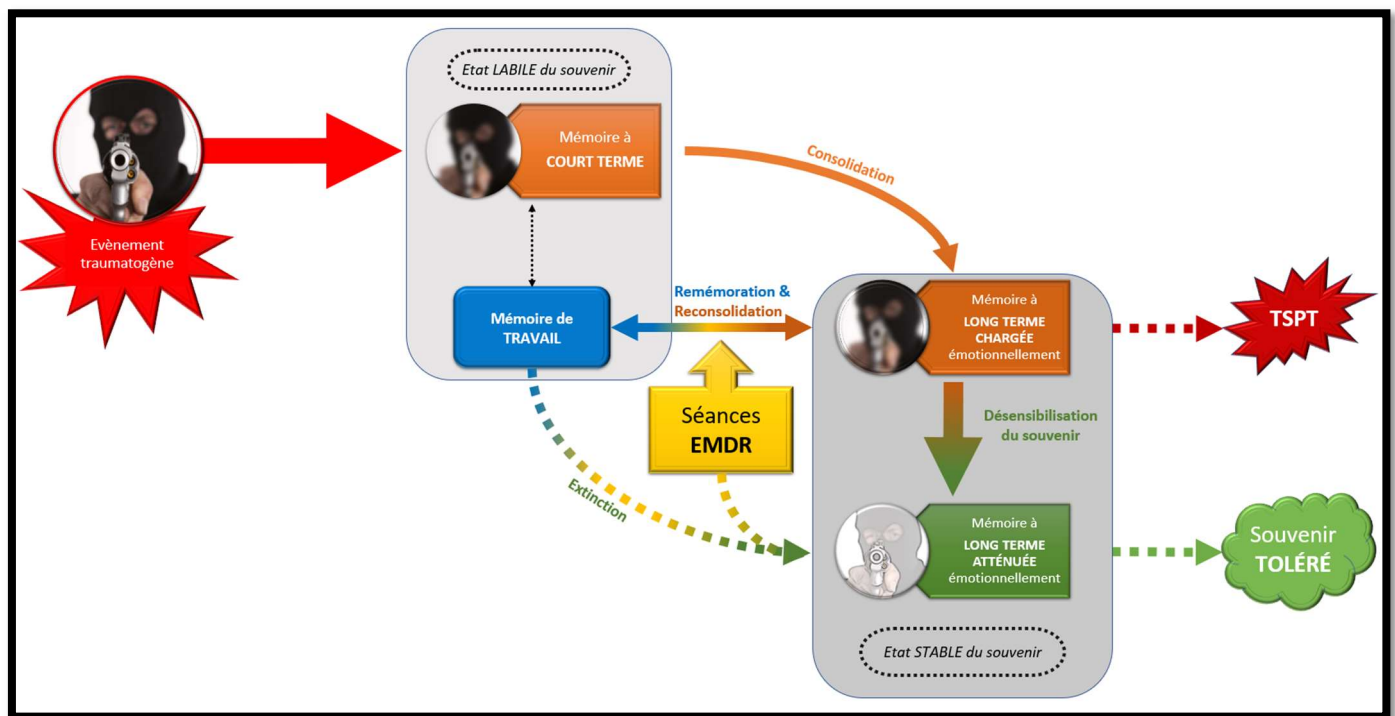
Etat LABILE du souvenir

Mémoire à COURT TERME

Evènement traumatogène

Consolidation

Mémoire de TRAVAIL

Remémoration & Reconsolidation

Mémoire à LONG TERME CHARGÉE émotionnellement

TSPT

Séances EMDR

Désensibilisation du souvenir

Extinction

Mémoire à LONG TERME ATTÉNUÉE émotionnellement

Souvenir TOLÉRÉ

Etat STABLE du souvenir